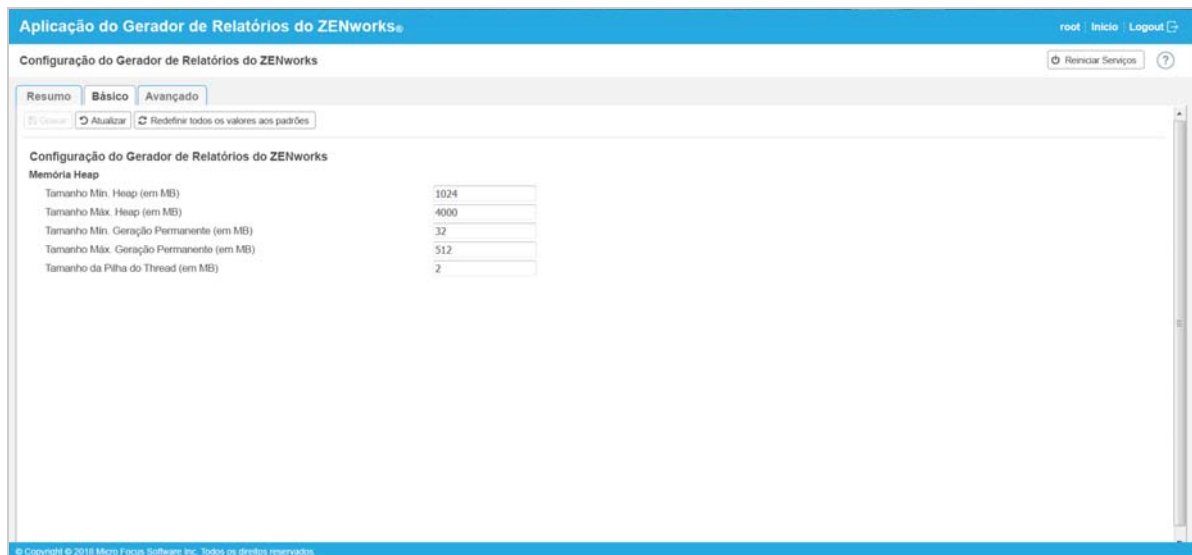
Aplicação do Gerador de Relatórios do ZENworks®

root | Início | Logout

Configuração do Gerador de Relatórios do ZENworks

Reiniciar Serviços

?

Resumo | Básico | Avançado

Gravar | Atualizar | Redefinir todos os valores aos padrões

Configuração do Gerador de Relatórios do ZENworks

Memória Heap

| | |
|---|---|
| Tamanho Mín. Heap (em MB) | 1024 |
| Tamanho Máx. Heap (em MB) | 4000 |
| Tamanho Mín. Geração Permanente (em MB) | 32 |
| Tamanho Máx. Geração Permanente (em MB) | 512 |
| Tamanho da Pilha do Thread (em MB) | 2 |

© Copyright © 2018 Micro Focus Software Inc. Todos os direitos reservados.